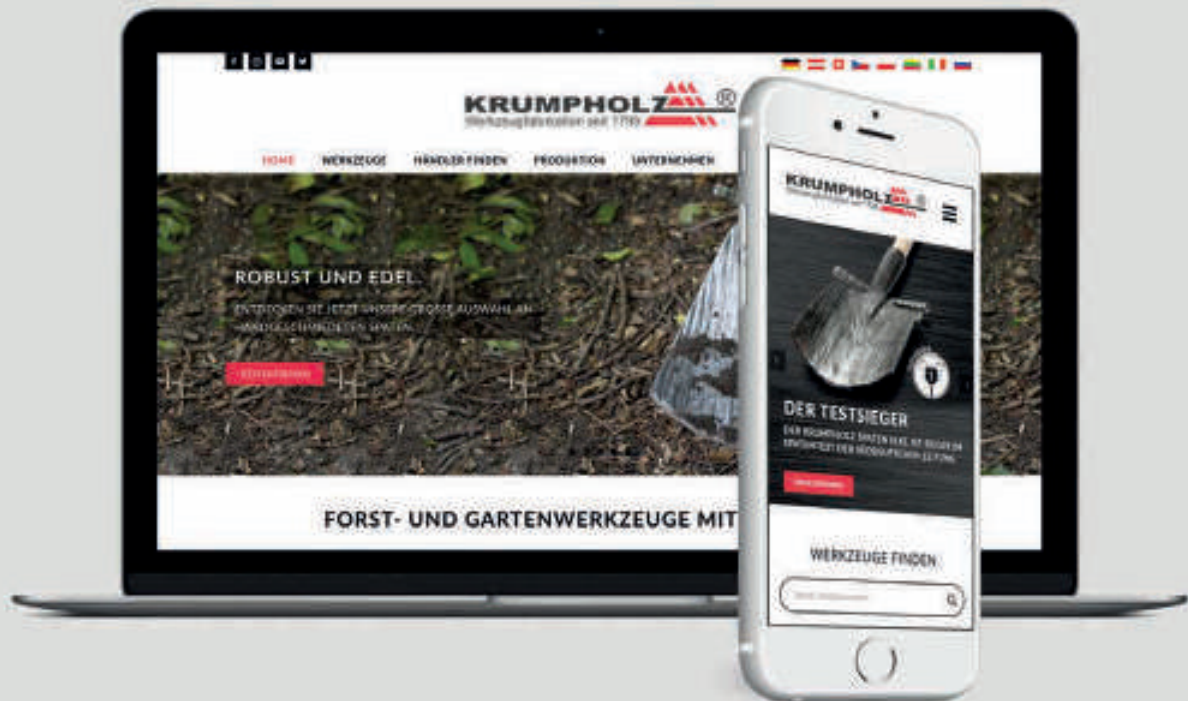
KRUMPHOLZ®
Werkzeugfabrikation seit 1799

HOME WERKZEUGE HÄNDLER FINDEN PRODUKTION UNTERNEHMEN

ROBUST UND EDEL

ENTDECKEN SIE JETZT UNSERE GROSSE AUSWAHL AN HANDGESCHMIEDETEN SPATEN

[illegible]

FORST- UND GARTENWERKZEUGE MIT

KRUMPHOLZ®

DER TESTSIEGER

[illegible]

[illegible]

WERKZEUGE FINDEN

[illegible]